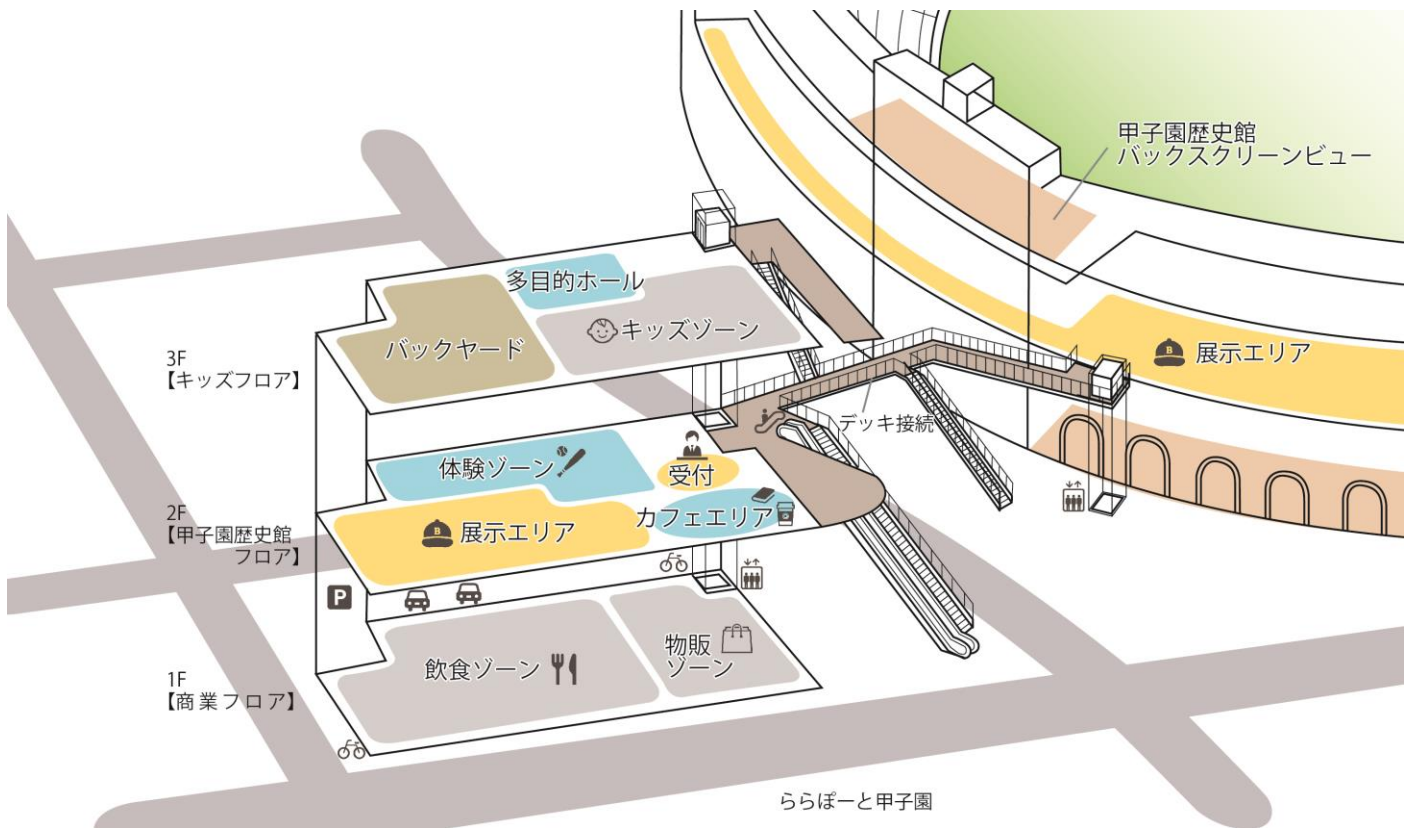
甲子園歴史館
バックスクリーンビュー

多目的ホール

バックヤード

キッズゾーン

3F
【キッズフロア】

展示エリア

デッキ接続

体験ゾーン

受付

2F
【甲子園歴史館
フロア】

展示エリア

カフェエリア

P

飲食ゾーン

物販
ゾーン

1F
【商業フロア】

ららぽーと甲子園